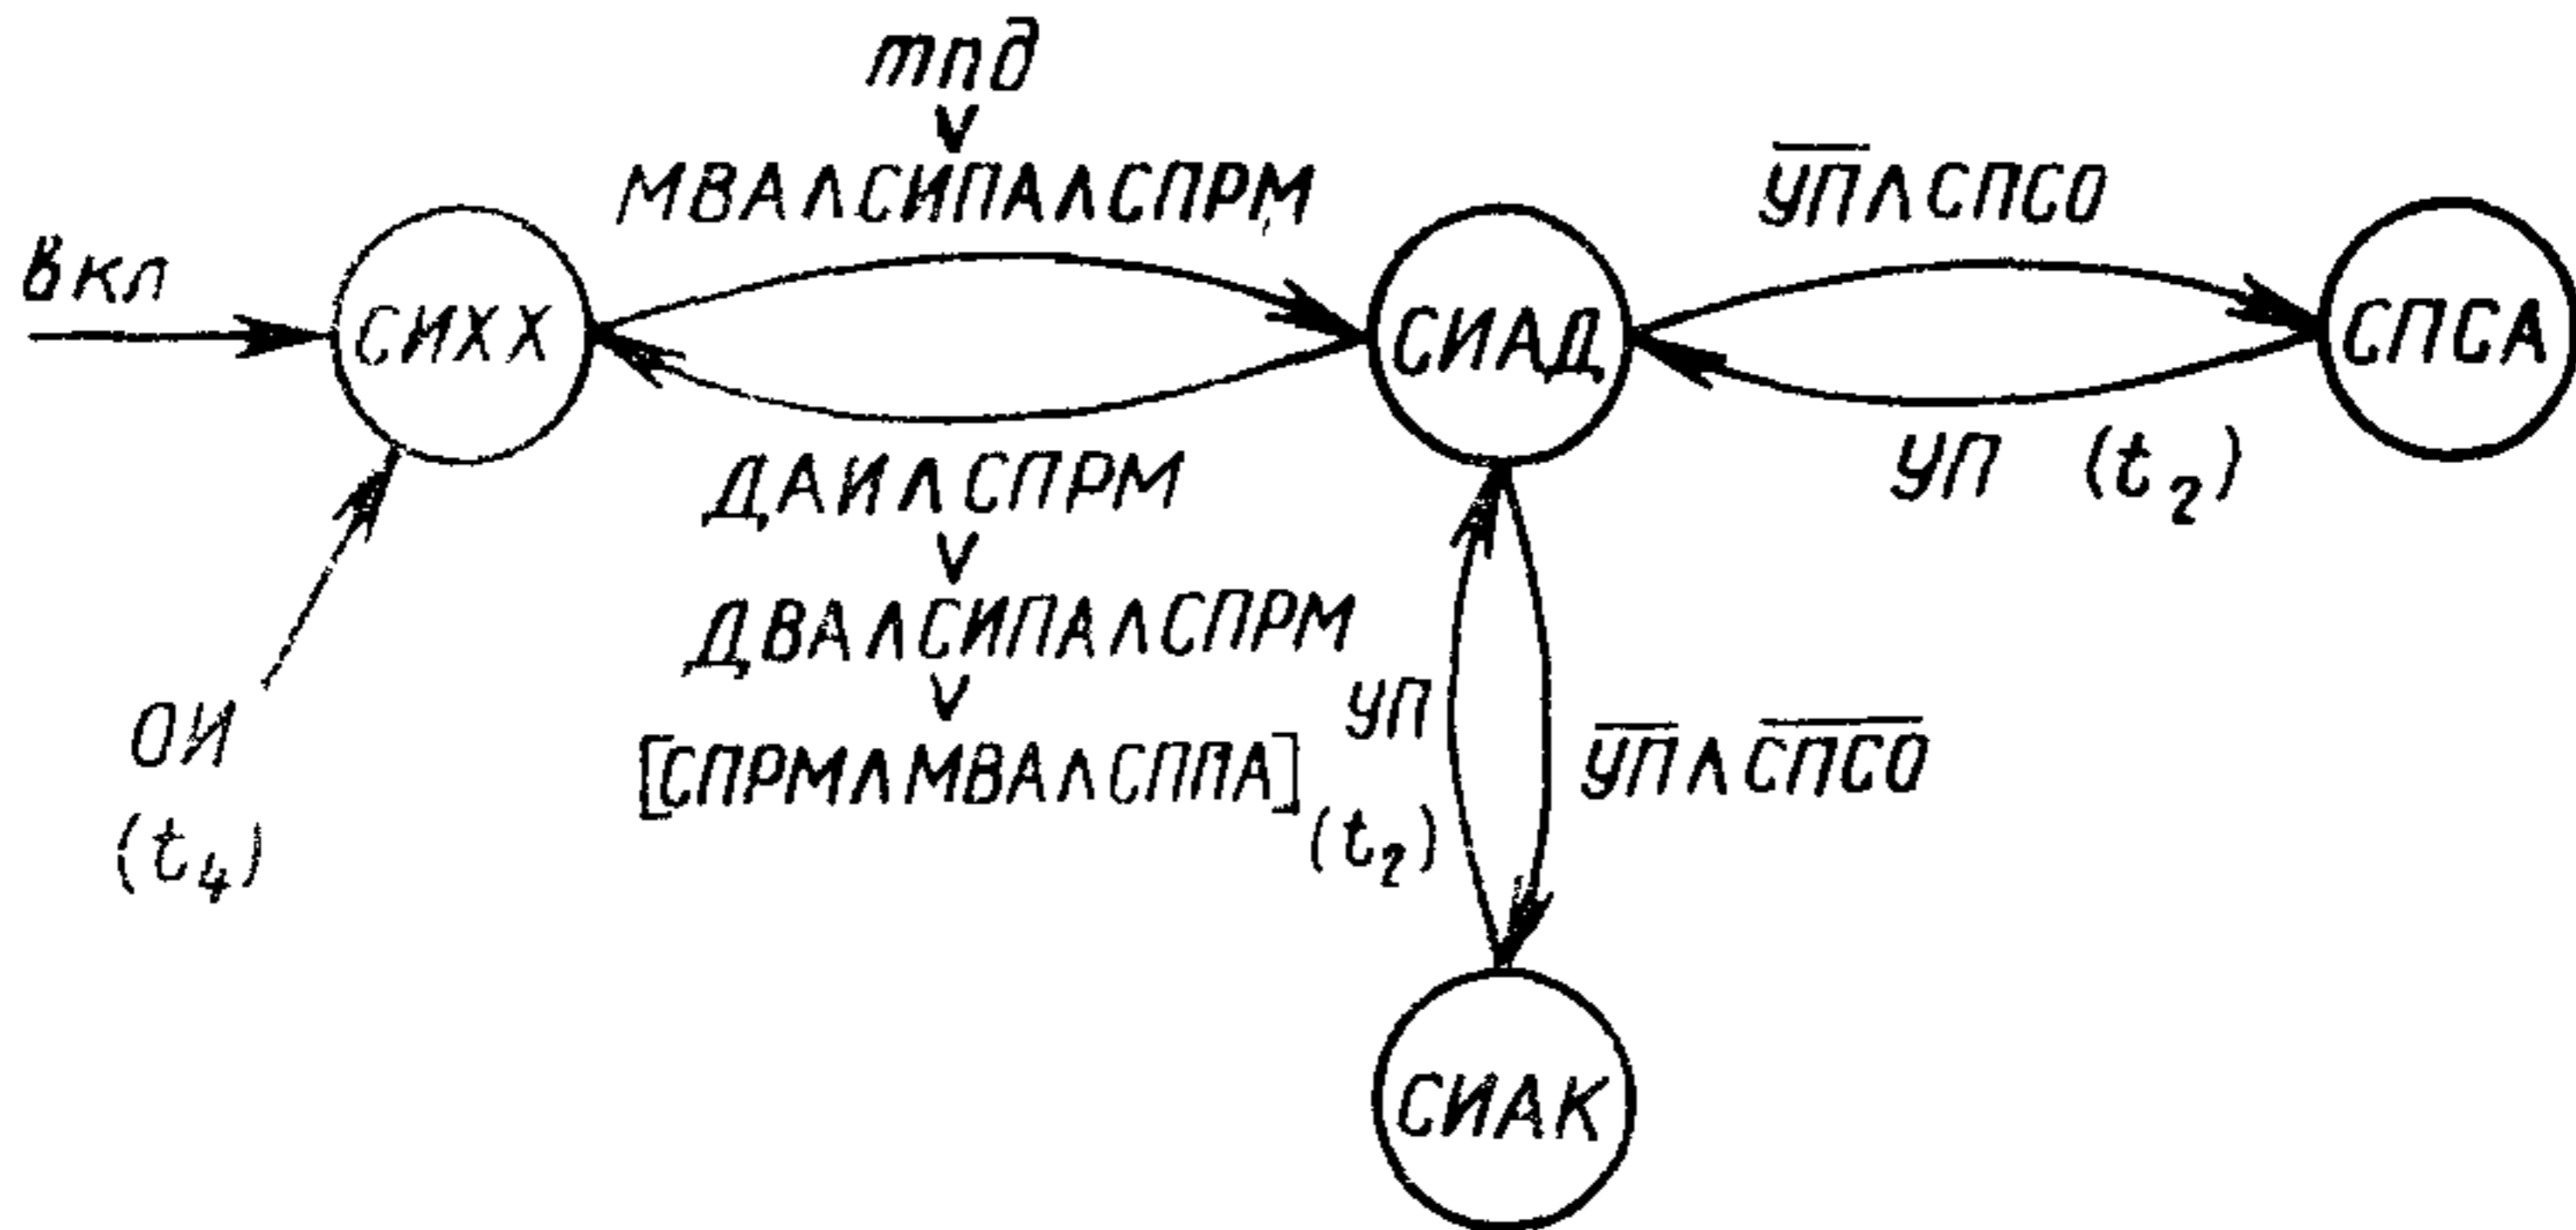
тпд
$\vee$
МВА $\wedge$ СИПА $\wedge$ СПРМ

$\overline{УП} \wedge$ СПСО

вкл

СИХХ

СИАД

СПСА

УП $(t_2)$

ДАИ $\wedge$ СПРМ
$\vee$
ДВА $\wedge$ СИПА $\wedge$ СПРМ
$\vee$
[СПРМ $\wedge$ МВА $\wedge$ СППА]

УП
$(t_2)$

$\overline{УП} \wedge \overline{СПСО}$

ОИ
$(t_4)$

СИАК